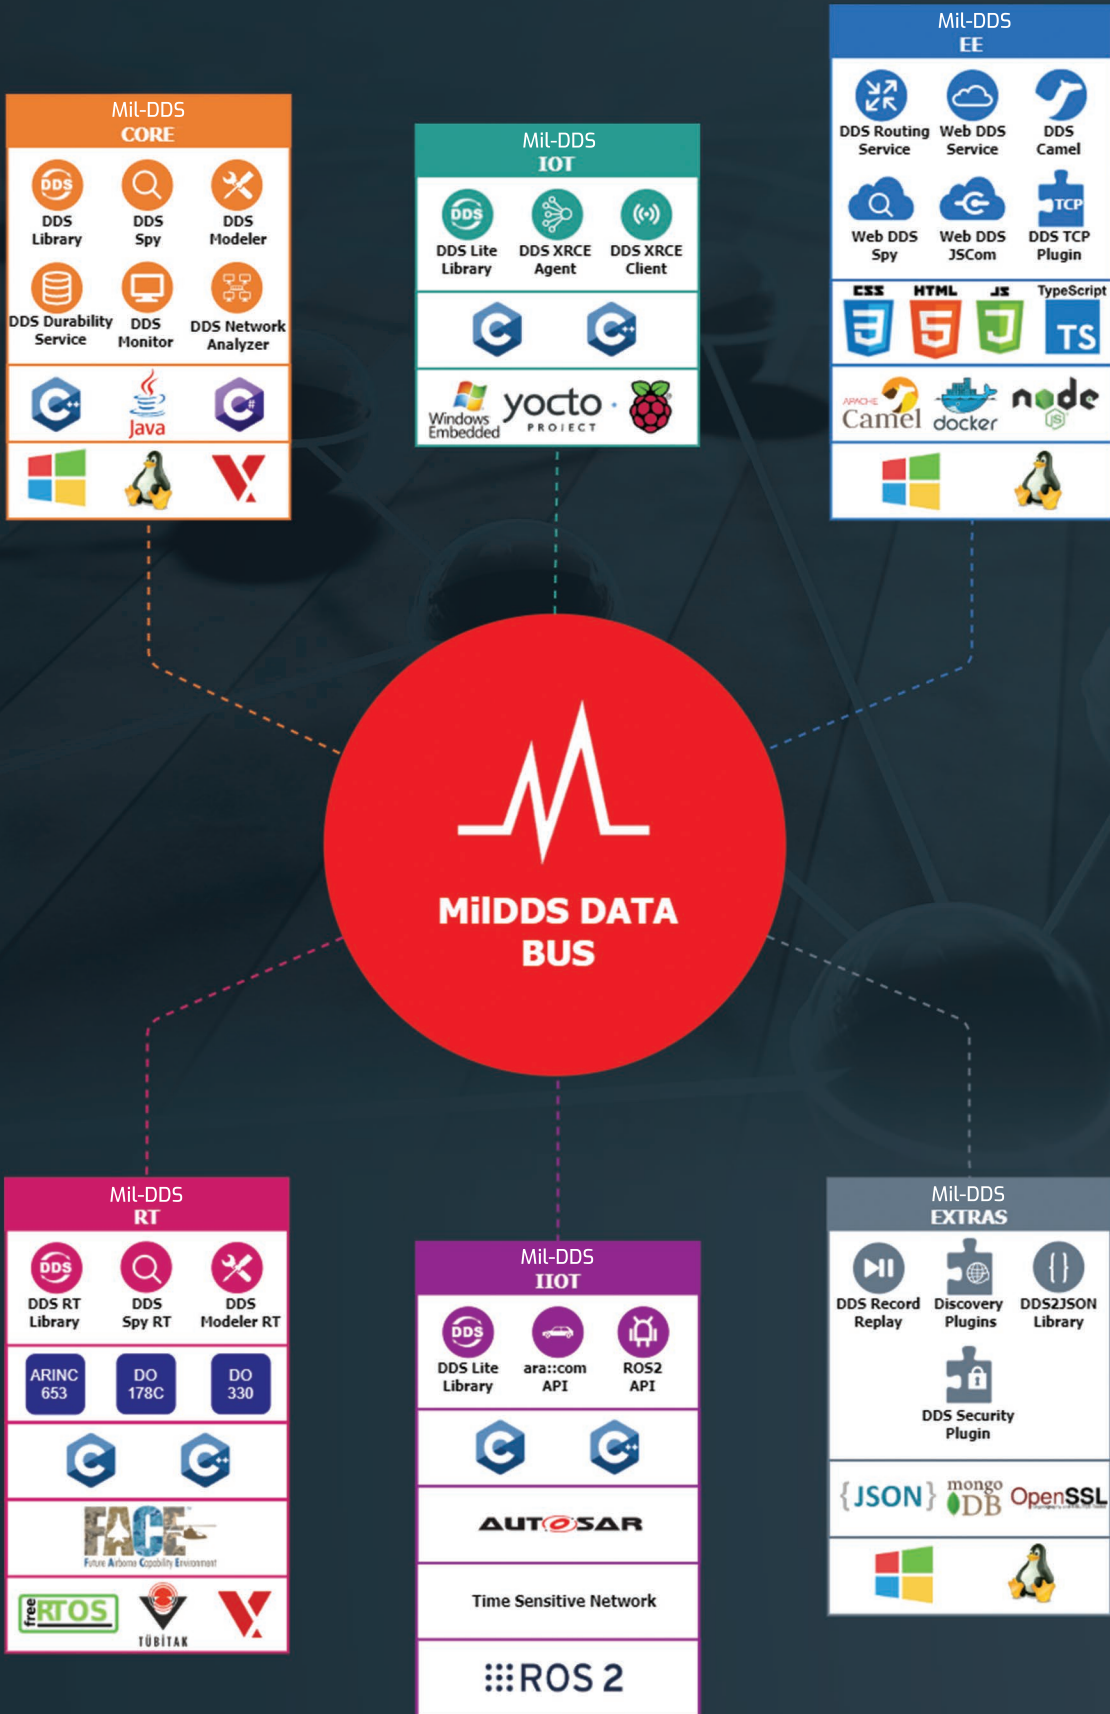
Mil-DDS
CORE

DDS Library
DDS Spy
DDS Modeler
DDS Durability Service
DDS Monitor
DDS Network Analyzer

Java

Mil-DDS
IOT

DDS
DDS Lite Library
DDS XRCE Agent
DDS XRCE Client

Windows Embedded
yocto PROJECT

Mil-DDS
EE

DDS Routing Service
Web DDS Service
DDS Camel
Web DDS Spy
Web DDS JSCom
DDS TCP Plugin

CSS
HTML
JS
TypeScript
TS

APACHE Camel
docker
node JS

MilDDS DATA BUS

Mil-DDS
RT

DDS RT Library
DDS Spy RT
DDS Modeler RT

ARINC 653
DO 178C
DO 330

FACE
Future Airborne Capability Environment

free RTOS
TÜBİTAK

Mil-DDS
IIOT

DDS Lite Library
ara::com API
ROS2 API

AUTOSAR

Time Sensitive Network

ROS 2

Mil-DDS
EXTRAS

DDS Record Replay
Discovery Plugins
DDS2JSON Library
DDS Security Plugin

{JSON}
mongo DB
OpenSSL